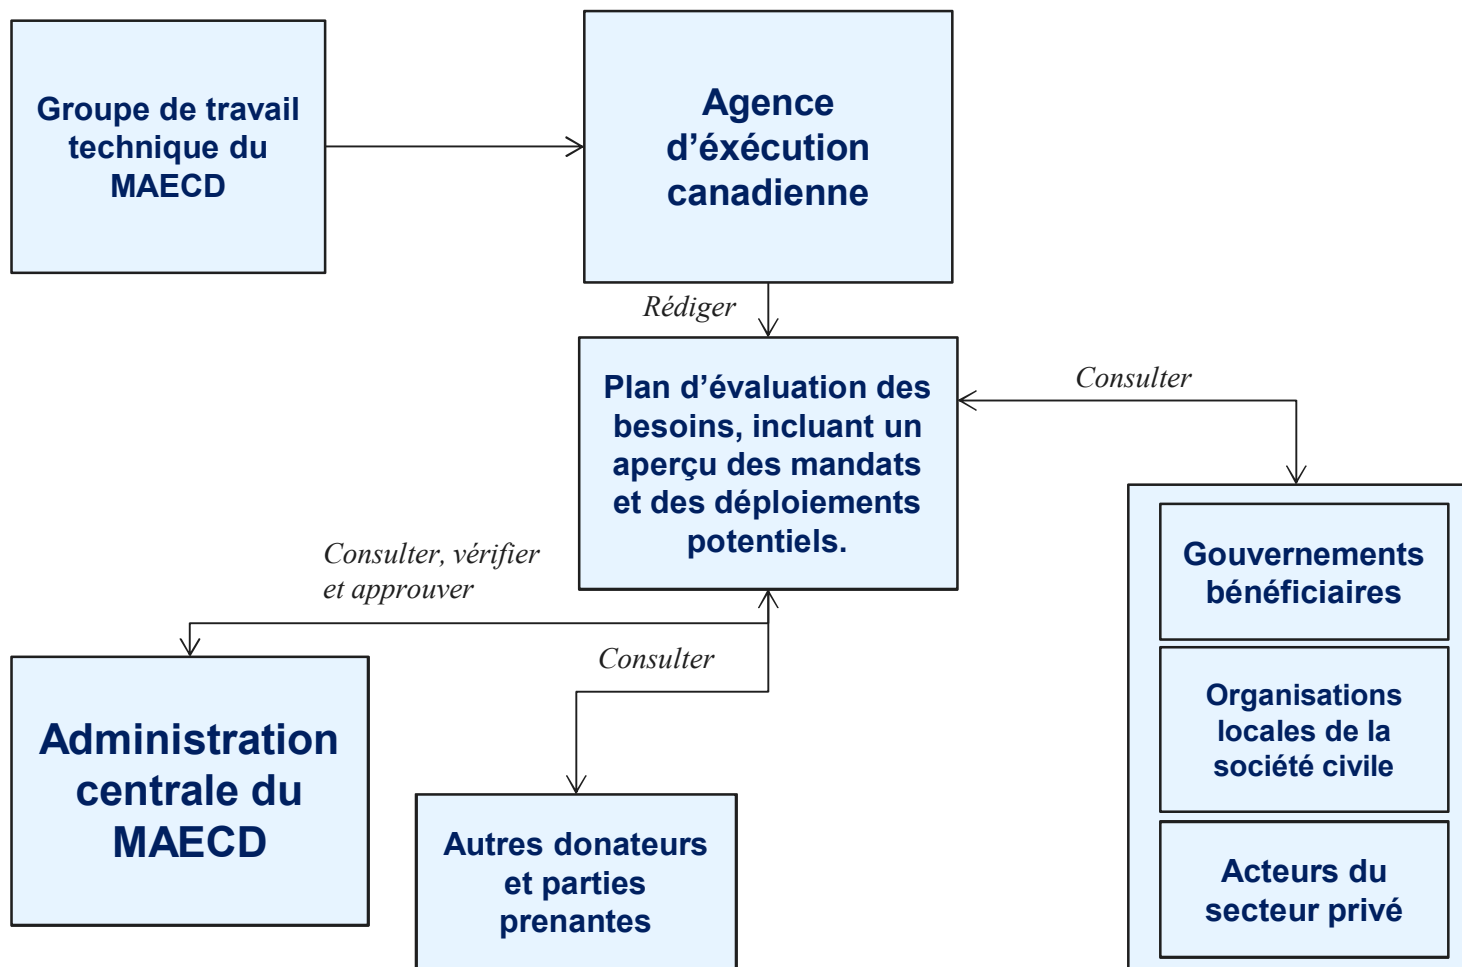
Groupe de travail technique du MAECD

Agence d’éxécution canadienne

Rédiger

Plan d’évaluation des besoins, incluant un aperçu des mandats et des déploiements potentiels.

Consulter

Consulter, vérifier et approuver

Consulter

Gouvernements bénéficiaires

Organisations locales de la société civile

Acteurs du secteur privé

Administration centrale du MAECD

Autres donateurs et parties prenantes